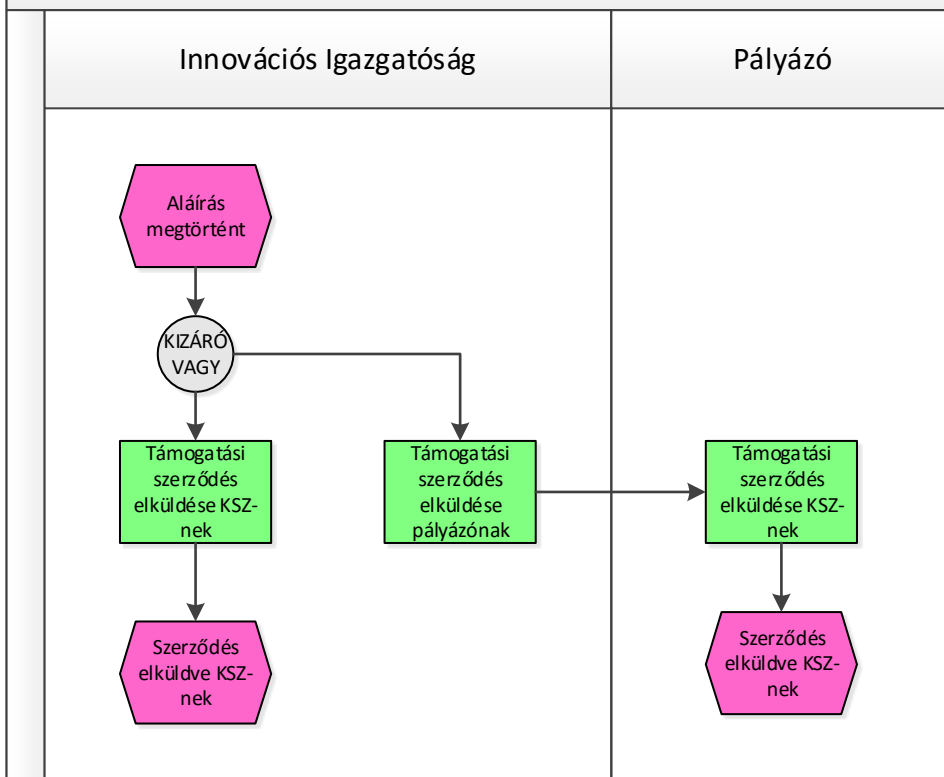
Innovációs Igazgatóság

Pályázó

Aláírás megtörtént

KIZÁRÓ VAGY

Támogatási szerződés elküldése KSZ-nek

Támogatási szerződés elküldése pályázónak

Támogatási szerződés elküldése KSZ-nek

Szerződés elküldve KSZ-nek

Szerződés elküldve KSZ-nek